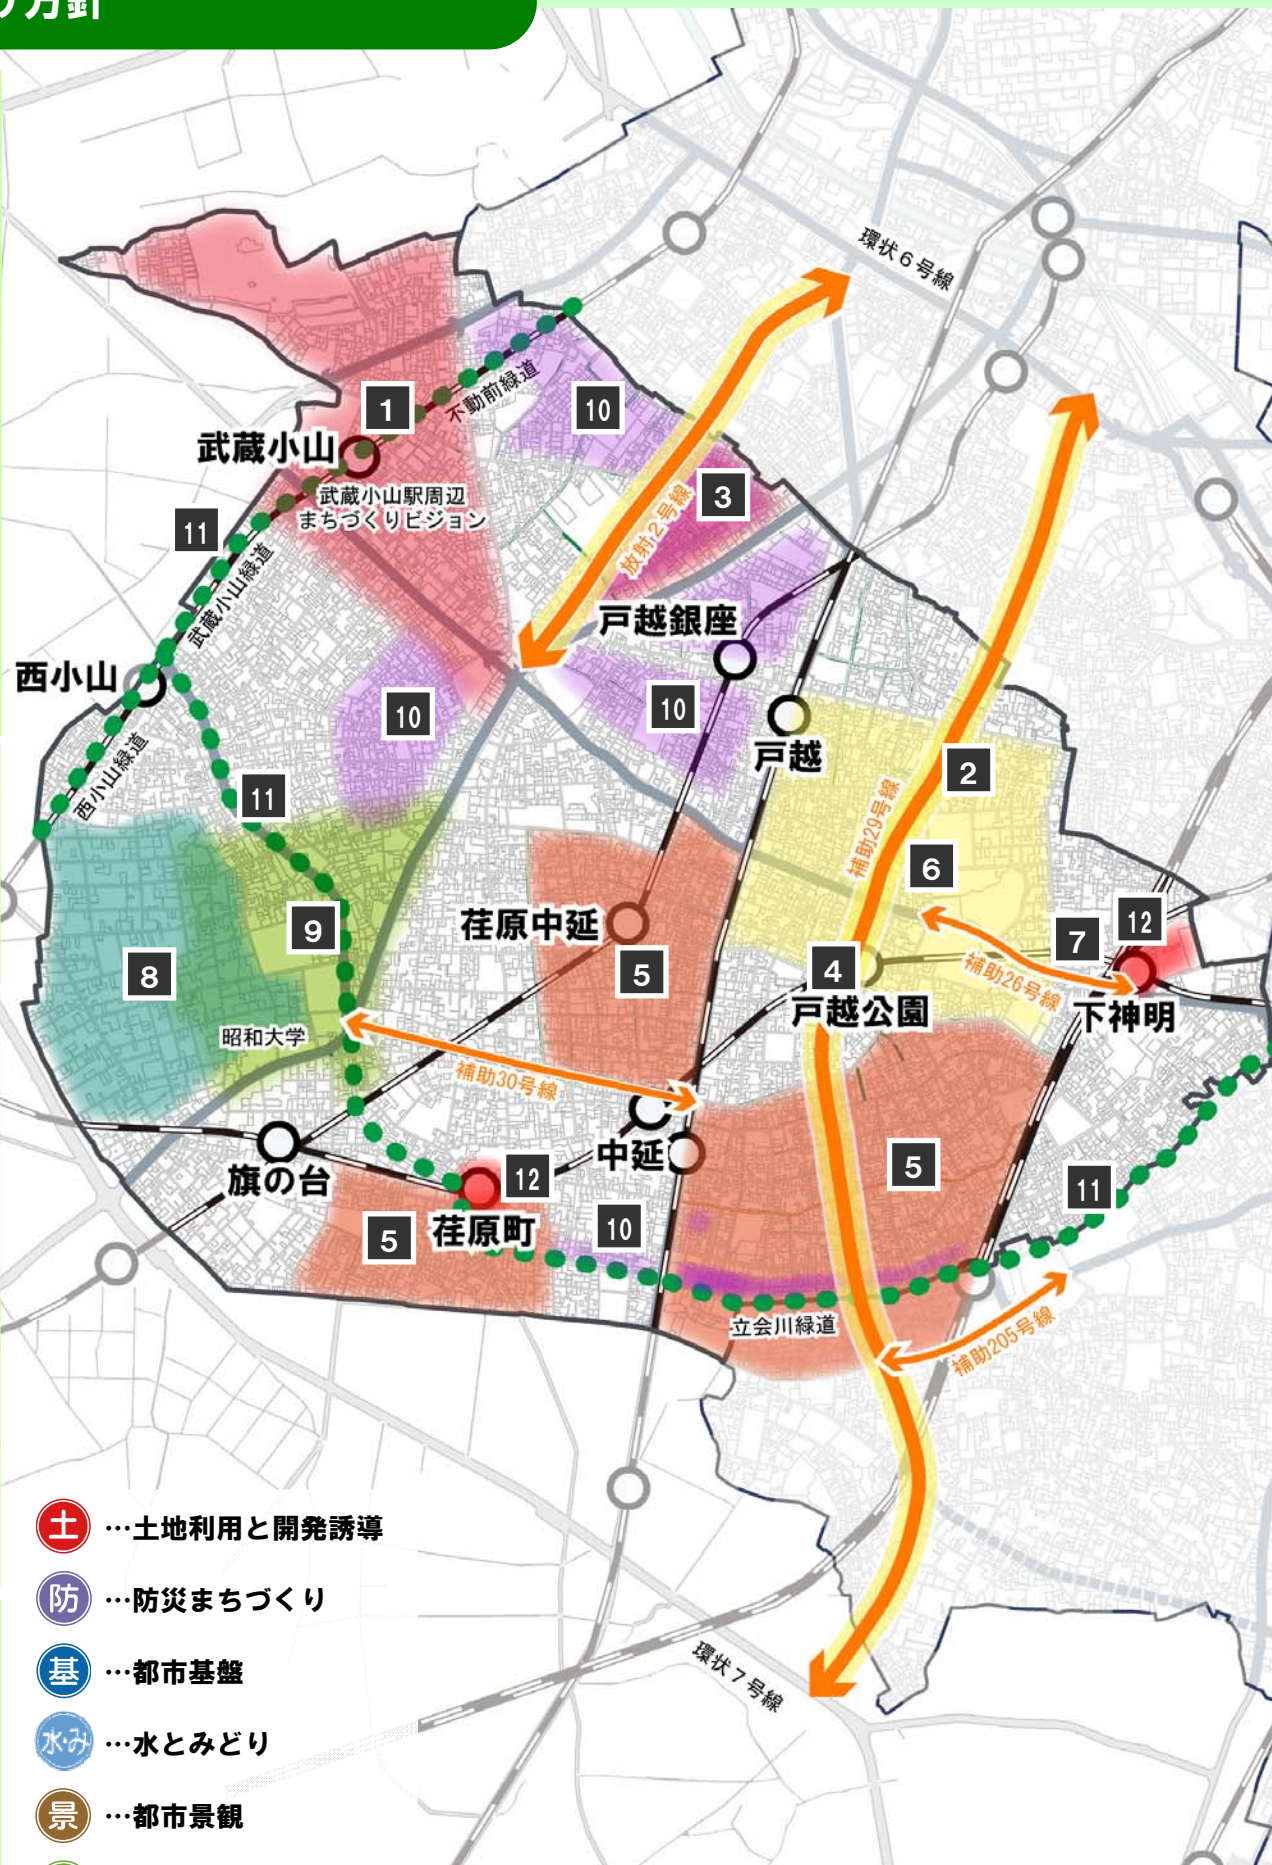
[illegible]方針

環状6号線

1
不動前緑道
10
武蔵小山
武蔵小山駅周辺まちづくりビジョン
3
放射2号線
11
武蔵小山緑道
戸越銀座
西小山
10
10
戸越
西小山緑道
11
2
補助29号線
6
8
9
荏原中延
5
12
7
4
補助26号線
戸越公園
下神明
昭和大学
補助30号線
中延
旗の台
5
12
荏原町
5
10
11
立会川緑道
補助205号線

環状7号線

土 …土地利用と開発誘導
防 …防災まちづくり
基 …都市基盤
水・み …水とみどり
景 …都市景観